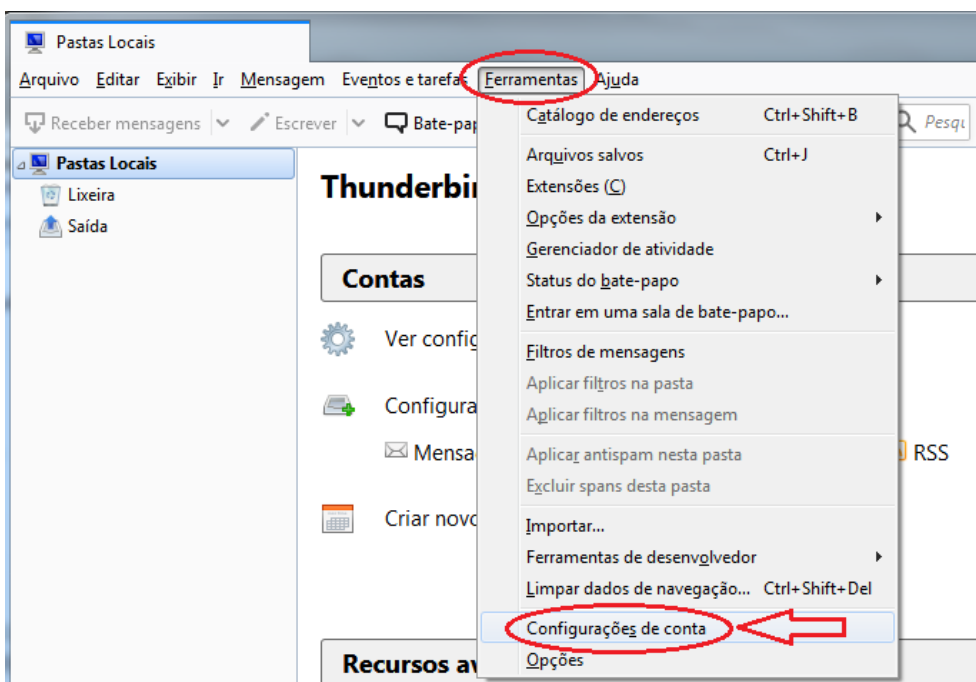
Pastas Locais

Arquivo Editar Exibir Ir Mensagem Eventos e tarefas Ferramentas Ajuda

Receber mensagens Escrever Bate-pap Pesq

Pastas Locais
Lixeira
Saída

Thunderbi

Contas

Ver config

Configura

Mensa

RSS

Criar novo

Recursos av

Catálogo de endereços Ctrl+Shift+B
Arquivos salvos Ctrl+J
Extensões (C)
Opções da extensão
Gerenciador de atividade
Status do bate-papo
Entrar em uma sala de bate-papo...
Filtros de mensagens
Aplicar filtros na pasta
Aplicar filtros na mensagem
Aplicar antispam nesta pasta
Excluir spans desta pasta
Importar...
Ferramentas de desenvolvedor
Limpar dados de navegação... Ctrl+Shift+Del
Configurações de conta
Opções